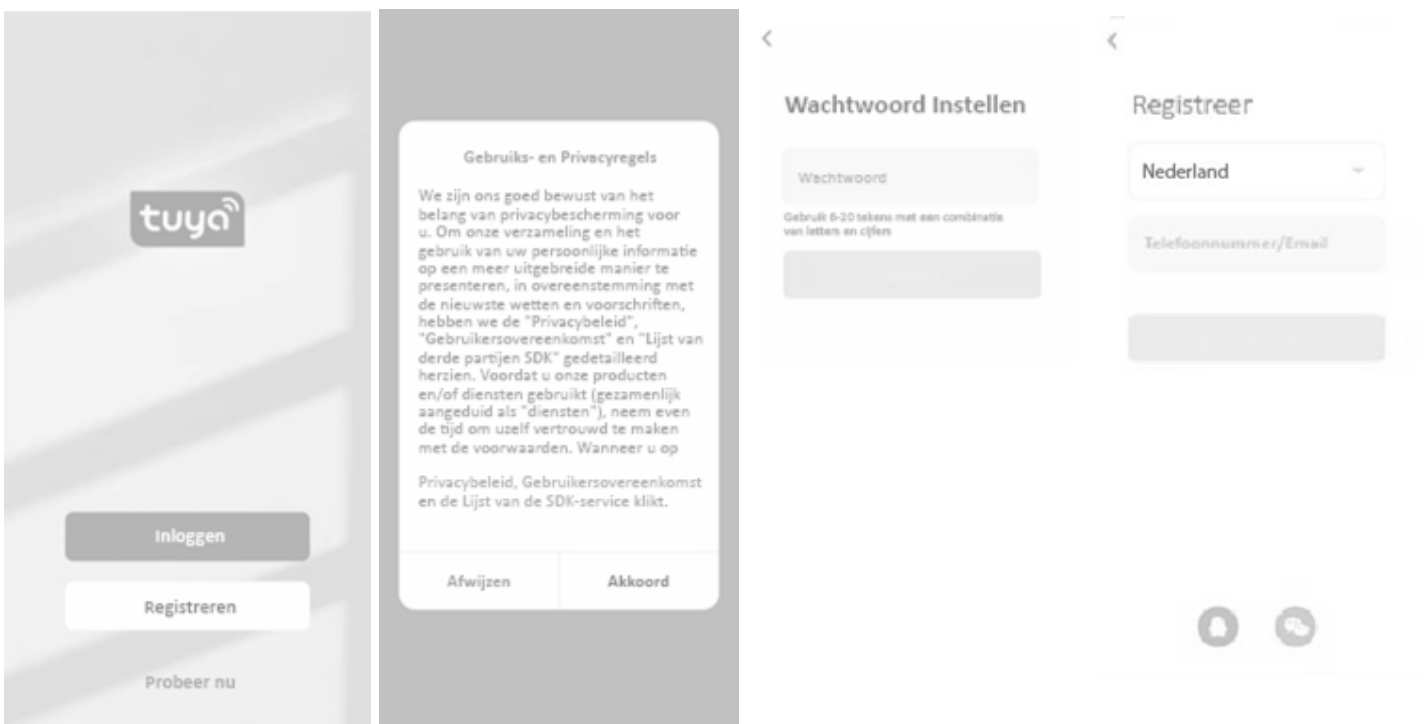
tuya

Inloggen

Registreren

Probeer nu

Gebruiks- en Privacyregels

We zijn ons goed bewust van het belang van privacybescherming voor u. Om onze verzameling en het gebruik van uw persoonlijke informatie op een meer uitgebreide manier te presenteren, in overeenstemming met de nieuwste wetten en voorschriften, hebben we de "Privacybeleid", "Gebruikersovereenkomst" en "Lijst van derde partijen SDK" gedetailleerd herzien. Voordat u onze producten en/of diensten gebruikt (gezamenlijk aangeduid als "diensten"), neem even de tijd om uzelf vertrouwd te maken met de voorwaarden. Wanneer u op

Privacybeleid, Gebruikersovereenkomst en de Lijst van de SDK-service klikt.

Afwijzen

Akkoord

<

Wachtwoord Instellen

Wachtwoord

Gebruik 6-20 tekens met een combinatie van letters en cijfers

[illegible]

<

Registreer

Nederland

Telefoonnummer/Email

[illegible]